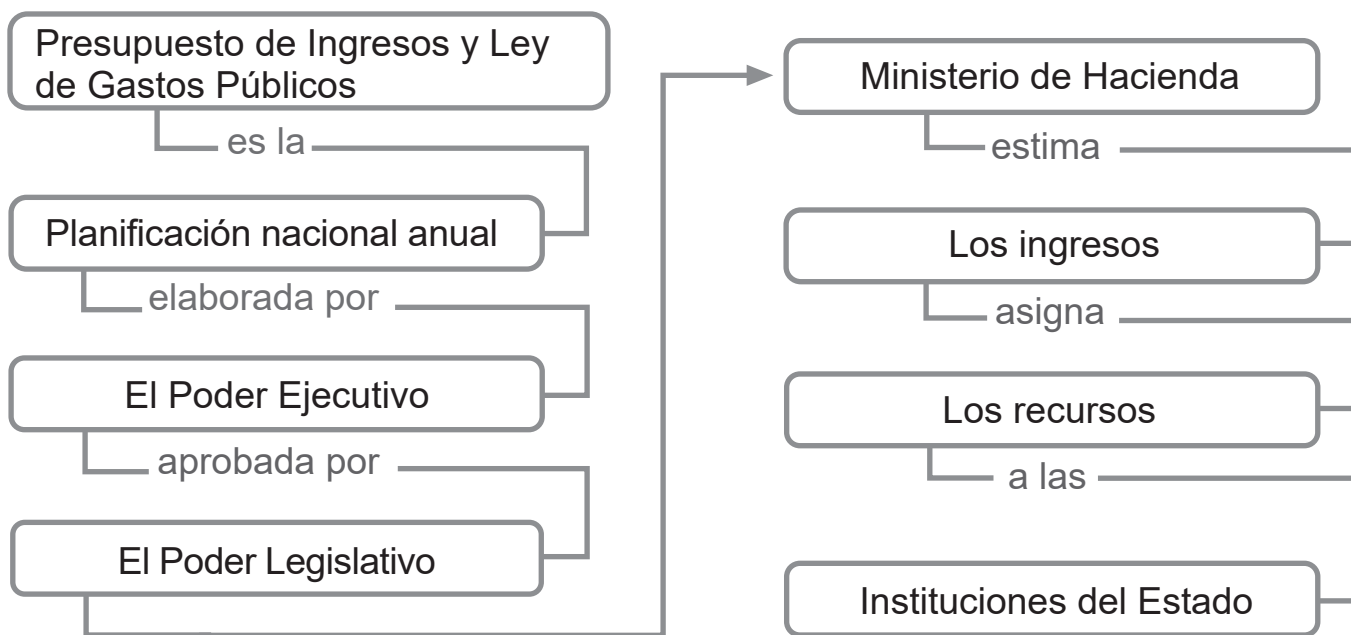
Presupuesto de Ingresos y Ley de Gastos Públicos

es la

Planificación nacional anual

elaborada por

El Poder Ejecutivo

aprobada por

El Poder Legislativo

Ministerio de Hacienda

estima

Los ingresos

asigna

Los recursos

a las

Instituciones del Estado